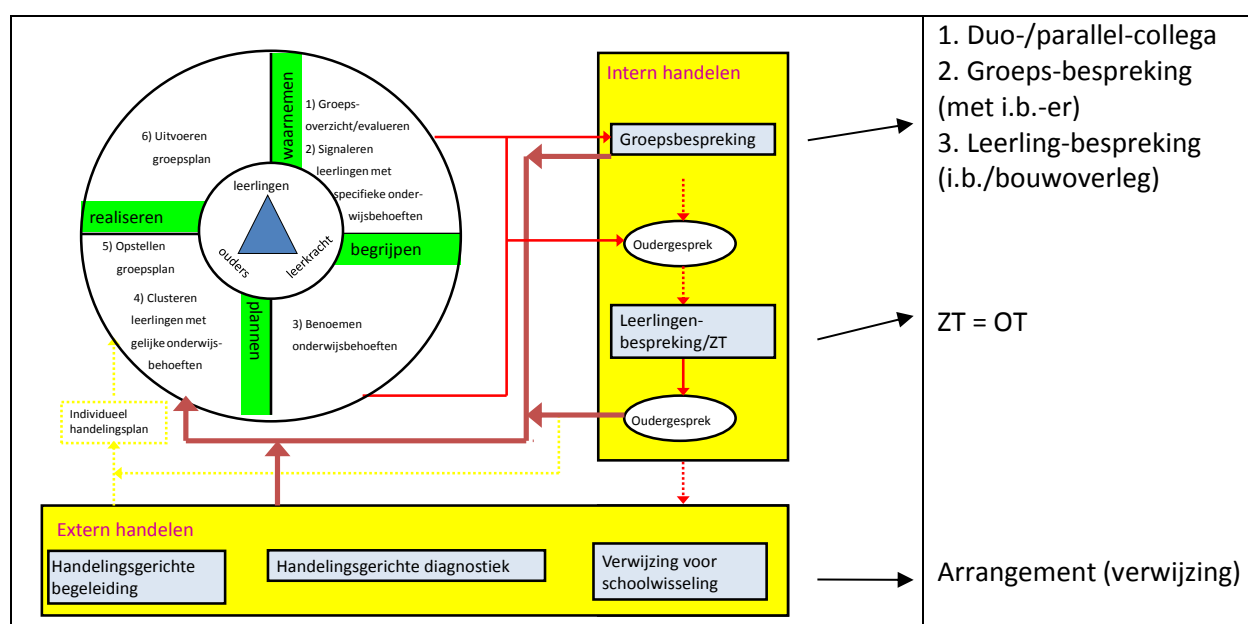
waarnemen

1) Groepsoverzicht/evalueren
2) Signaleren leerlingen met specifieke onderwijsbehoeften

6) Uitvoeren groepsplan

leerlingen

ouders

leerkracht

realiseren

begrijpen

5) Opstellen groepsplan

4) Clusteren leerlingen met gelijke onderwijsbehoeften

planen

3) Benoemen onderwijsbehoeften

Individueel handelingsplan

Intern handelen

Groepsbespreking

Oudergesprek

Leerlingenbespreking/ZT

Oudergesprek

Extern handelen

Handelingsgerichte begeleiding

Handelingsgerichte diagnostiek

Verwijzing voor schoolwisseling

1. Duo-/parallel-collega
2. Groeps-bespreking (met i.b.-er)
3. Leerling-bespreking (i.b./bouwoverleg)

ZT = OT

Arrangement (verwijzing)